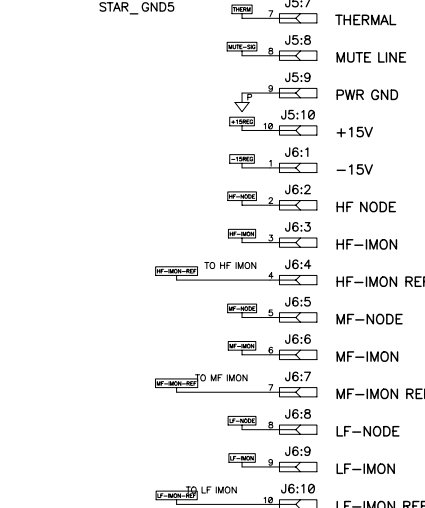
STAR_GND5

THERM 7 J5:7 THERMAL

MUTE-SIG 8 J5:8 MUTE LINE

P 9 J5:9 PWR GND

+15REG 10 J5:10 +15V

-15REG 1 J6:1 −15V

HF-NODE 2 J6:2 HF NODE

HF-IMON 3 J6:3 HF−IMON

HF-IMON-REF TO HF IMON 4 J6:4 HF−IMON REF

MF-NODE 5 J6:5 MF−NODE

MF-IMON 6 J6:6 MF−IMON

MF-IMON-REF TO MF IMON 7 J6:7 MF−IMON REF

LF-NODE 8 J6:8 LF−NODE

LF-IMON 9 J6:9 LF−IMON

LF-IMON-REF TO LF IMON 10 J6:10 LF−IMON REF